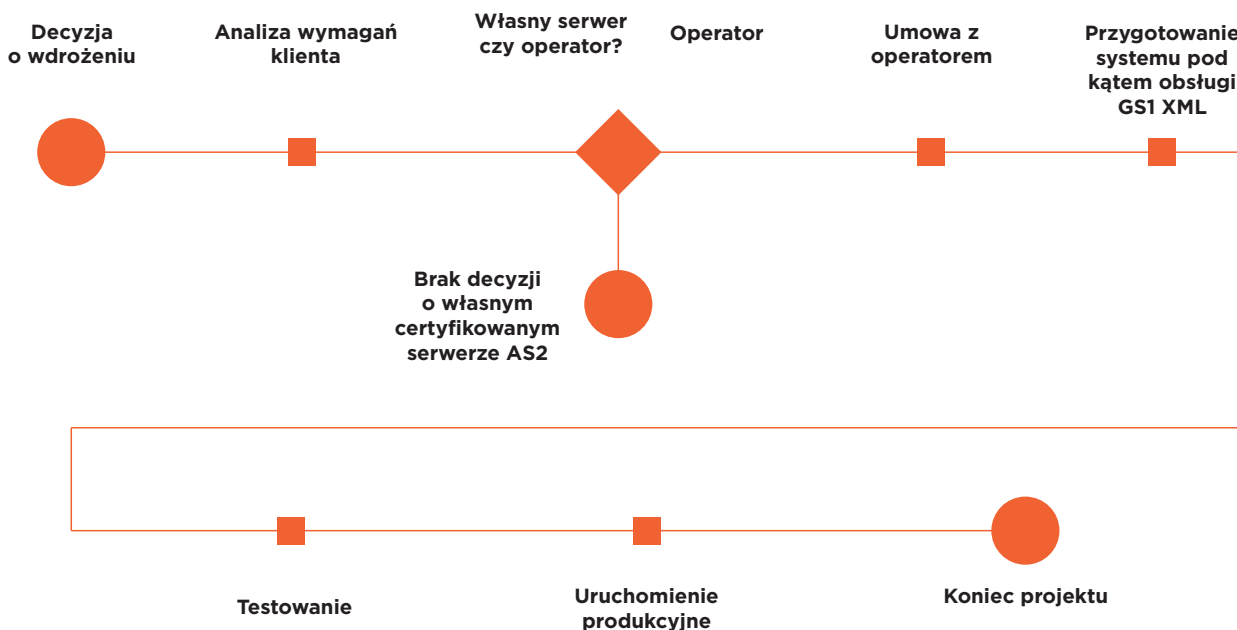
Decyzja o wdrożeniu

Analiza wymagań klienta

Własny serwer czy operator?

Operator

Umowa z operatorem

Przygotowanie systemu pod kątem obsługi GS1 XML

Brak decyzji o własnym certyfikowanym serwerze AS2

Testowanie

Uruchomienie produkcyjne

Koniec projektu